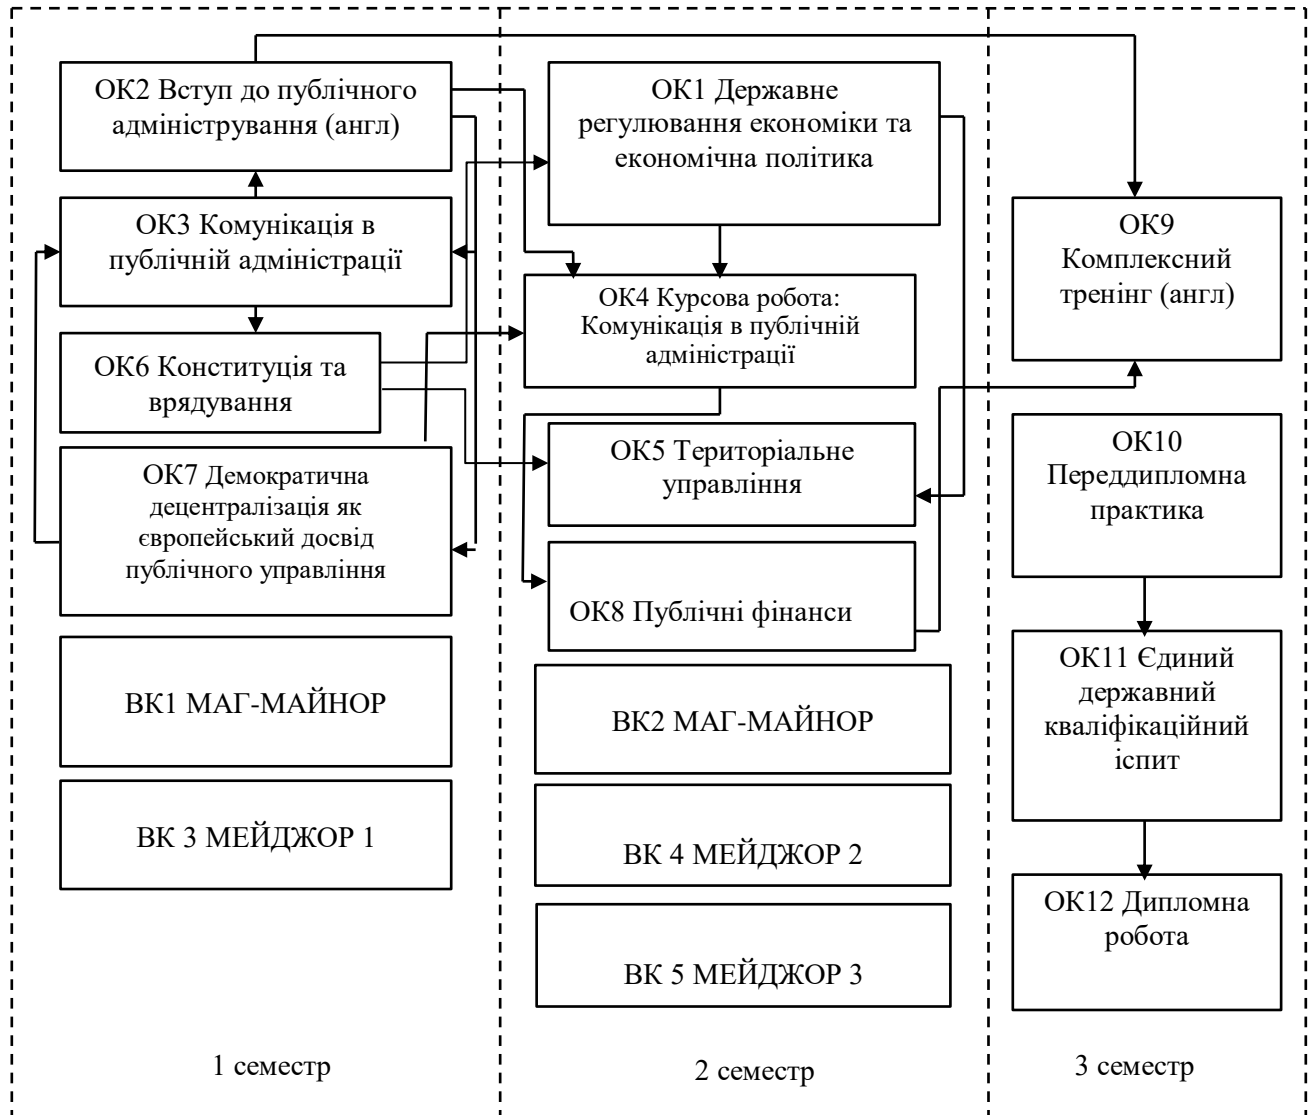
ОК2 Вступ до публічного адміністрування (англ)

ОК3 Комунікація в публічній адміністрації

ОК6 Конституція та врядування

ОК7 Демократична децентралізація як європейський досвід публічного управління

ВК1 МАГ-МАЙНОР

ВК 3 МЕЙДЖОР 1

1 семестр

ОК1 Державне регулювання економіки та економічна політика

ОК4 Курсова робота: Комунікація в публічній адміністрації

ОК5 Територіальне управління

ОК8 Публічні фінанси

ВК2 МАГ-МАЙНОР

ВК 4 МЕЙДЖОР 2

ВК 5 МЕЙДЖОР 3

2 семестр

ОК9 Комплексний тренінг (англ)

ОК10 Переддипломна практика

ОК11 Єдиний державний кваліфікаційний іспит

ОК12 Дипломна робота

3 семестр